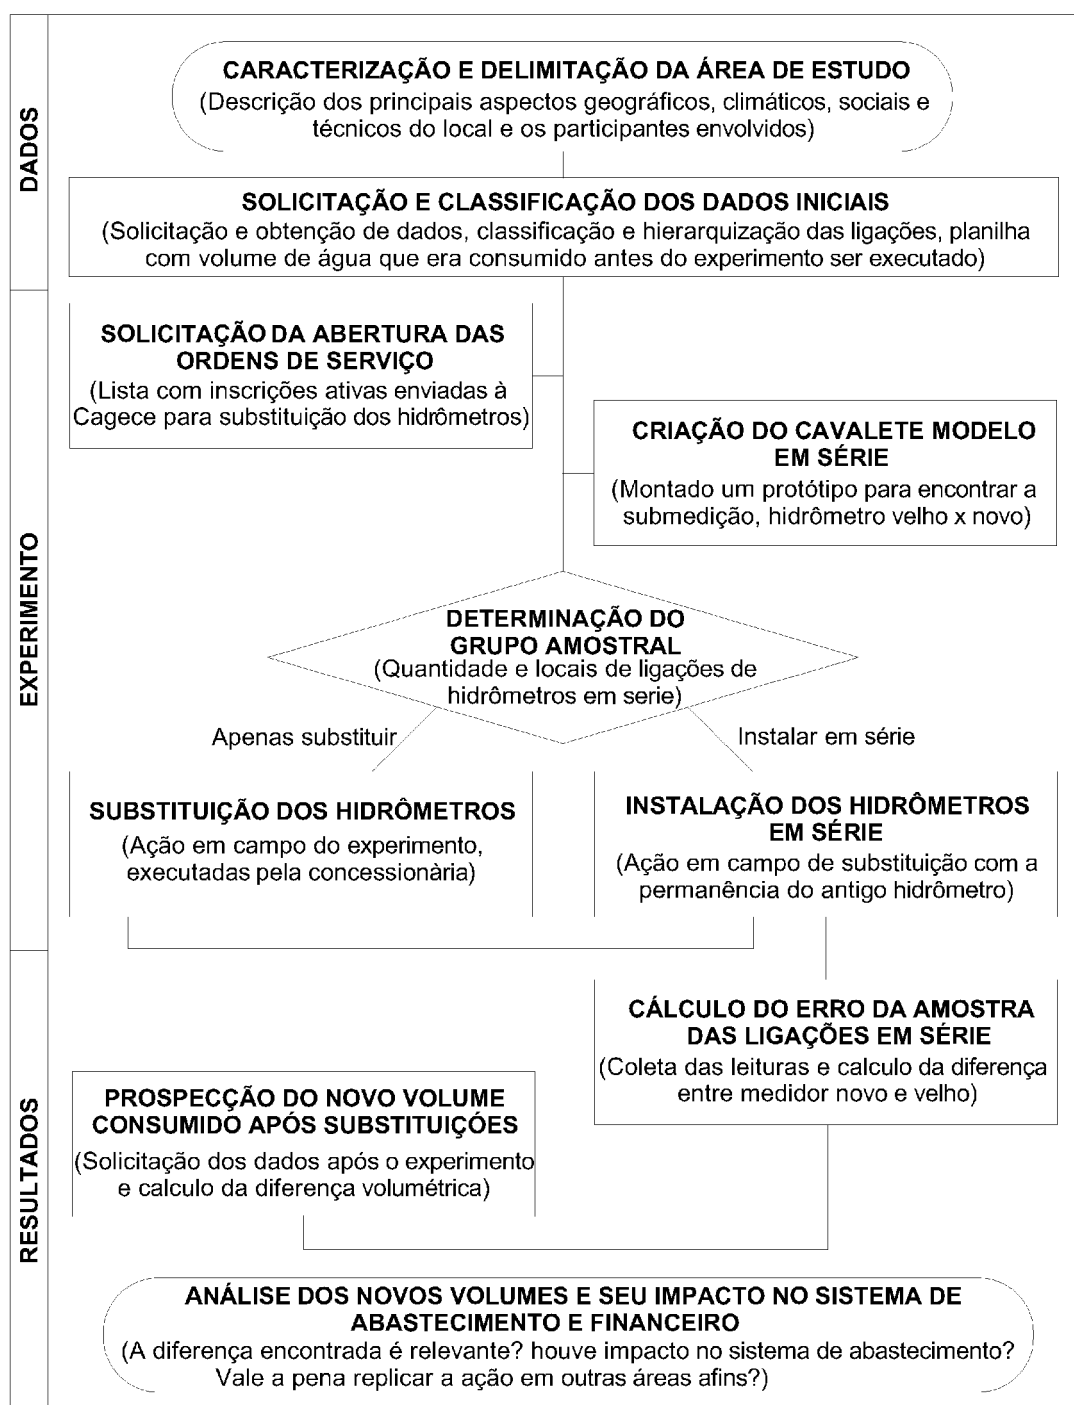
DADOS

CARACTERIZAÇÃO E DELIMITAÇÃO DA ÁREA DE ESTUDO
(Descrição dos principais aspectos geográficos, climáticos, sociais e técnicos do local e os participantes envolvidos)

SOLICITAÇÃO E CLASSIFICAÇÃO DOS DADOS INICIAIS
(Solicitação e obtenção de dados, classificação e hierarquização das ligações, planilha com volume de água que era consumido antes do experimento ser executado)

EXPERIMENTO

SOLICITAÇÃO DA ABERTURA DAS ORDENS DE SERVIÇO
(Lista com inscrições ativas enviadas à Cagece para substituição dos hidrômetros)

CRIAÇÃO DO CAVALETE MODELO EM SÉRIE
(Montado um protótipo para encontrar a submedição, hidrômetro velho x novo)

DETERMINAÇÃO DO GRUPO AMOSTRAL
(Quantidade e locais de ligações de hidrômetros em serie)

Apenas substituir

Instalar em série

SUBSTITUIÇÃO DOS HIDRÔMETROS
(Ação em campo do experimento, executadas pela concessionària)

INSTALAÇÃO DOS HIDRÔMETROS EM SÉRIE
(Ação em campo de substituição com a permanência do antigo hidrômetro)

RESULTADOS

CÁLCULO DO ERRO DA AMOSTRA DAS LIGAÇÕES EM SÉRIE
(Coleta das leituras e calculo da diferença entre medidor novo e velho)

PROSPECÇÃO DO NOVO VOLUME CONSUMIDO APÓS SUBSTITUIÇÓES
(Solicitação dos dados após o experimento e calculo da diferença volumétrica)

ANÁLISE DOS NOVOS VOLUMES E SEU IMPACTO NO SISTEMA DE ABASTECIMENTO E FINANCEIRO
(A diferença encontrada é relevante? houve impacto no sistema de abastecimento? Vale a pena replicar a ação em outras áreas afins?)